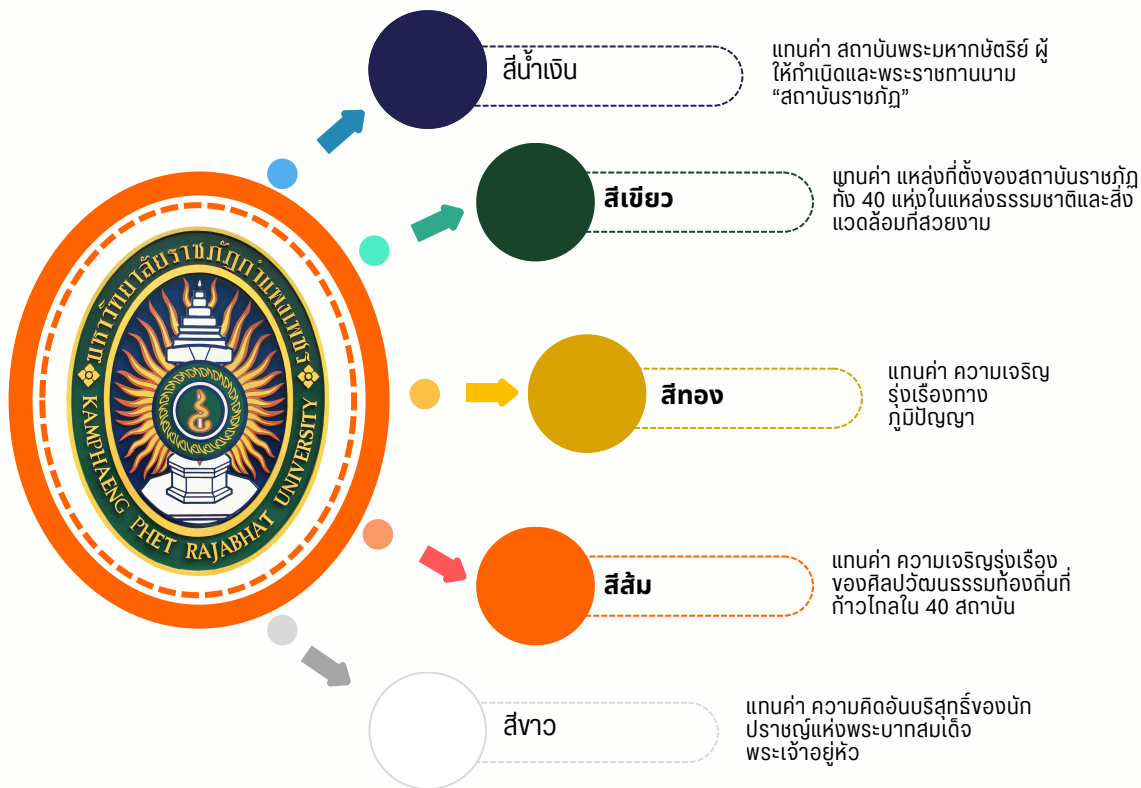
มหาวิทยาลัยราชภัฏกำแพงเพชร
KAMPHAENG PHET RAJABHAT UNIVERSITY

สีน้ำเงิน

แทนค่า สถาบันพระมหากษัตริย์ ผู้ให้กำเนิดและพระราชทานนาม “สถาบันราชภัฏ”

สีเขียว

แทนค่า แหล่งที่ตั้งของสถาบันราชภัฏทั้ง 40 แห่งในแหล่งธรรมชาติและสิ่งแวดล้อมที่สวยงาม

สีทอง

แทนค่า ความเจริญรุ่งเรืองทางภูมิปัญญา

สีส้ม

แทนค่า ความเจริญรุ่งเรืองของศิลปวัฒนธรรมท้องถิ่นที่ก้าวไกลใน 40 สถาบัน

สีขาว

แทนค่า ความคิดอันบริสุทธิ์ของนักปราชญ์แห่งพระบาทสมเด็จพระเจ้าอยู่หัว